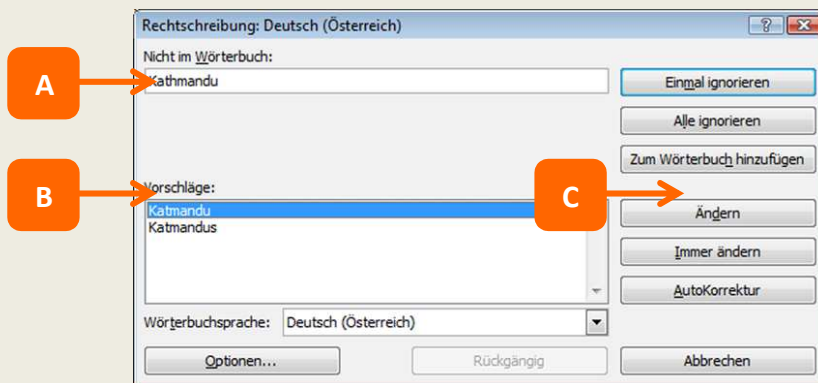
Rechtschreibung: Deutsch (Österreich)

?

A

Nicht im Wörterbuch:

Kathmandu

Einmal ignorieren

Alle ignorieren

Zum Wörterbuch hinzufügen

B

Vorschläge:

Katmandu

Katmandus

C

Ändern

Immer ändern

AutoKorrektur

Wörterbuchsprache: Deutsch (Österreich)

Optionen...

Rückgängig

Abbrechen